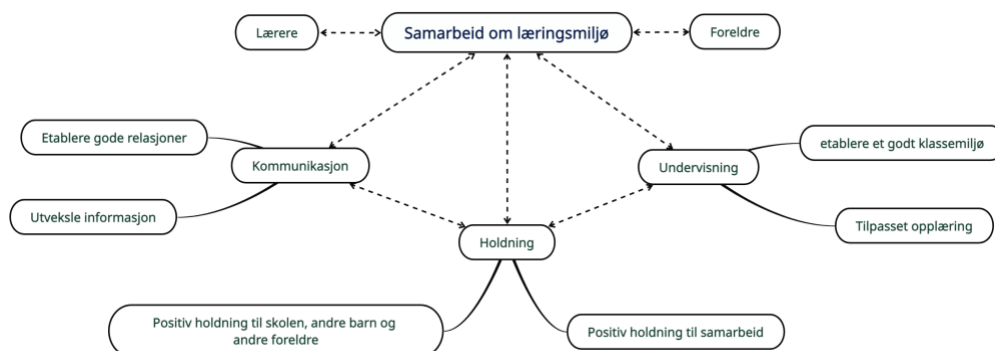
Lærere

Samarbeid om læringsmiljø

Foreldre

Etablere gode relasjoner

Kommunikasjon

Utveksle informasjon

Undervisning

etablere et godt klassemiljø

Tilpasset opplæring

Holdning

Positiv holdning til skolen, andre barn og andre foreldre

Positiv holdning til samarbeid